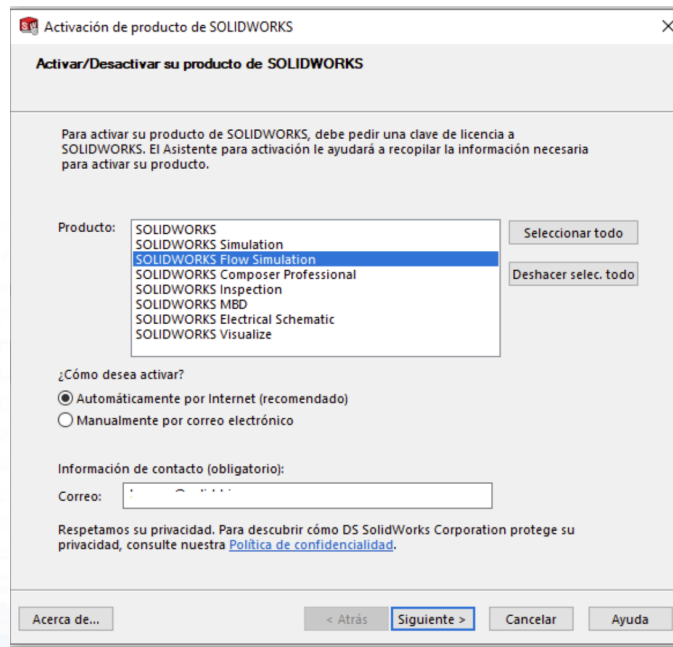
Activación de producto de SOLIDWORKS

Activar/Desactivar su producto de SOLIDWORKS

Para activar su producto de SOLIDWORKS, debe pedir una clave de licencia a SOLIDWORKS. El Asistente para activación le ayudará a recopilar la información necesaria para activar su producto.

Producto:
SOLIDWORKS
SOLIDWORKS Simulation
SOLIDWORKS Flow Simulation
SOLIDWORKS Composer Professional
SOLIDWORKS Inspection
SOLIDWORKS MBD
SOLIDWORKS Electrical Schematic
SOLIDWORKS Visualize

Seleccionar todo
Deshacer selec. todo

¿Cómo desea activar?
Automáticamente por Internet (recomendado)
Manualmente por correo electrónico

Información de contacto (obligatorio):
Correo: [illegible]

Respetamos su privacidad. Para descubrir cómo DS SolidWorks Corporation protege su privacidad, consulte nuestra Política de confidencialidad.

Acerca de...
< Atrás
Siguiente >
Cancelar
Ayuda